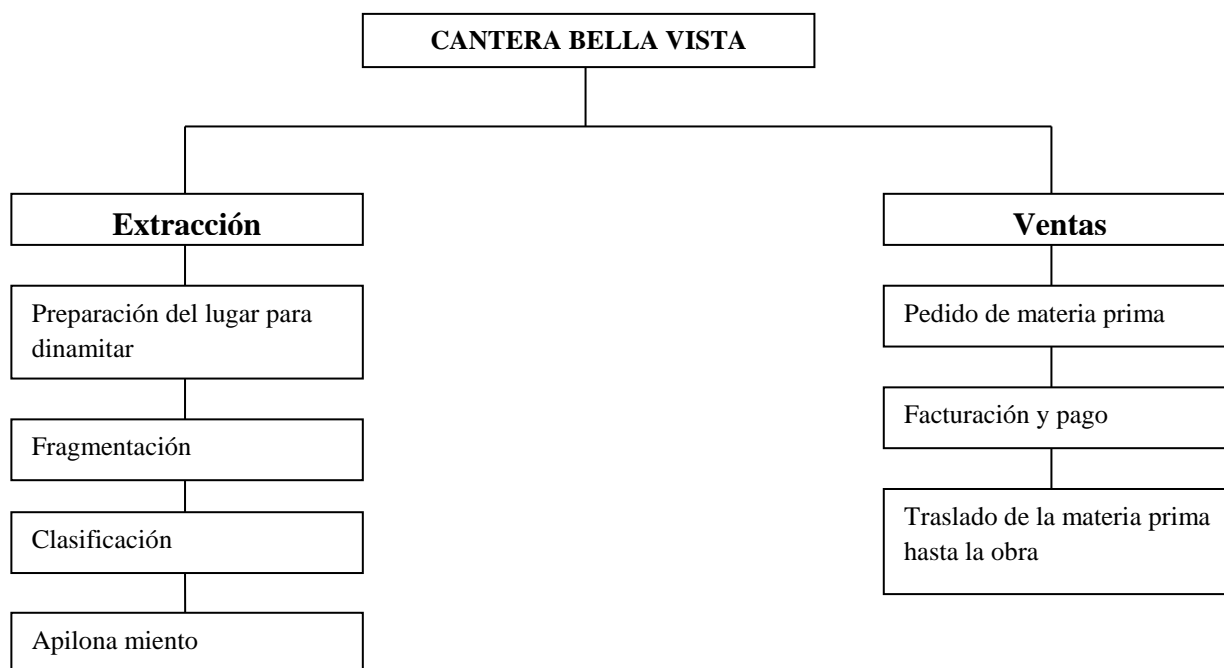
CANTERA BELLA VISTA

Extracción

Preparación del lugar para dinamitar

Fragmentación

Clasificación

Apilona miento

Ventas

Pedido de materia prima

Facturación y pago

Traslado de la materia prima hasta la obra